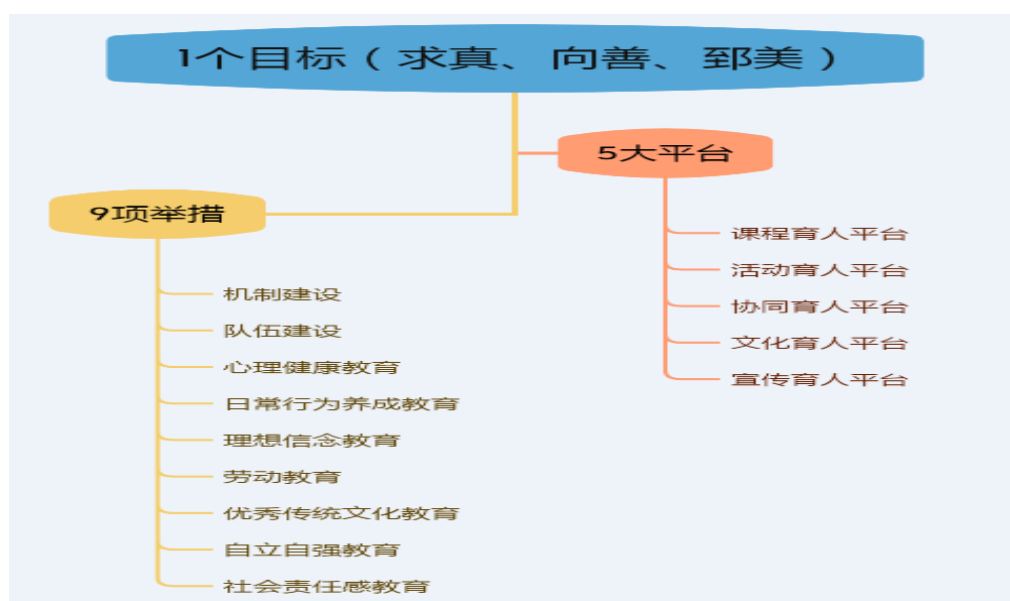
1个目标（求真、向善、郅美）

5大平台

课程育人平台
活动育人平台
协同育人平台
文化育人平台
宣传育人平台

9项举措

机制建设
队伍建设
心理健康教育
日常行为养成教育
理想信念教育
劳动教育
优秀传统文化教育
自立自强教育
社会责任感教育